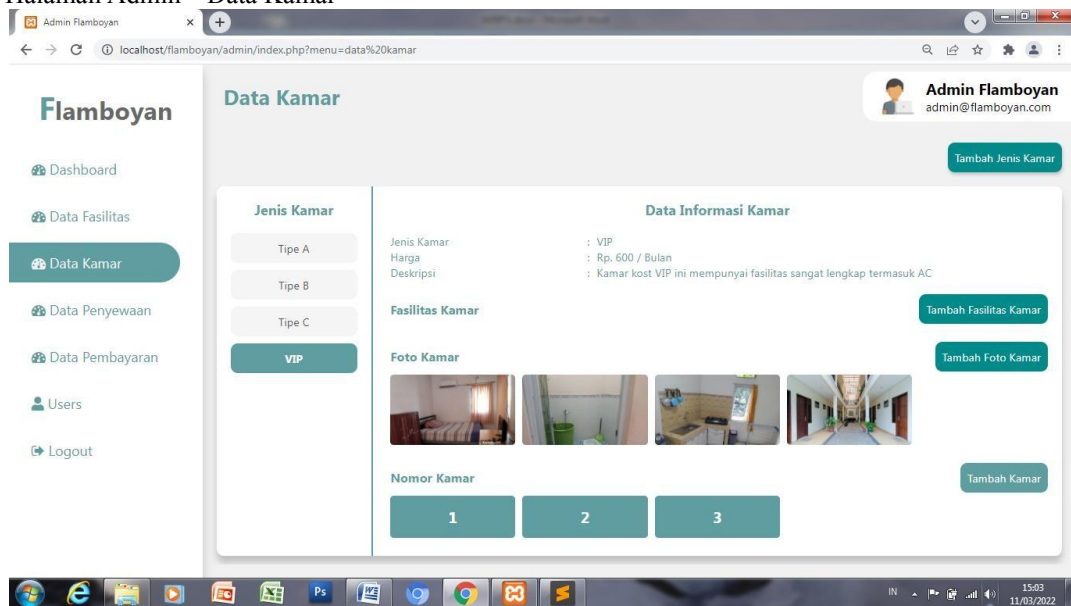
Halaman Admin – Data Kamar

Admin Flamboyan ×

localhost/flamboyan/admin/index.php?menu=data%20kamar

Flamboyan

Data Kamar

Admin Flamboyan
admin@flamboyan.com

Dashboard

Data Fasilitas

Data Kamar

Data Penyewaan

Data Pembayaran

Users

Logout

Tambah Jenis Kamar

Jenis Kamar

Tipe A

Tipe B

Tipe C

VIP

Data Informasi Kamar

| | |
|---|---|
| Jenis Kamar | : VIP |
| Harga | : Rp. 600 / Bulan |
| Deskripsi | : Kamar kost VIP ini mempunyai fasilitas sangat lengkap termasuk AC |

Fasilitas Kamar

Tambah Fasilitas Kamar

Foto Kamar

Tambah Foto Kamar

Nomor Kamar

Tambah Kamar

1

2

3

IN

15:03
11/03/2022